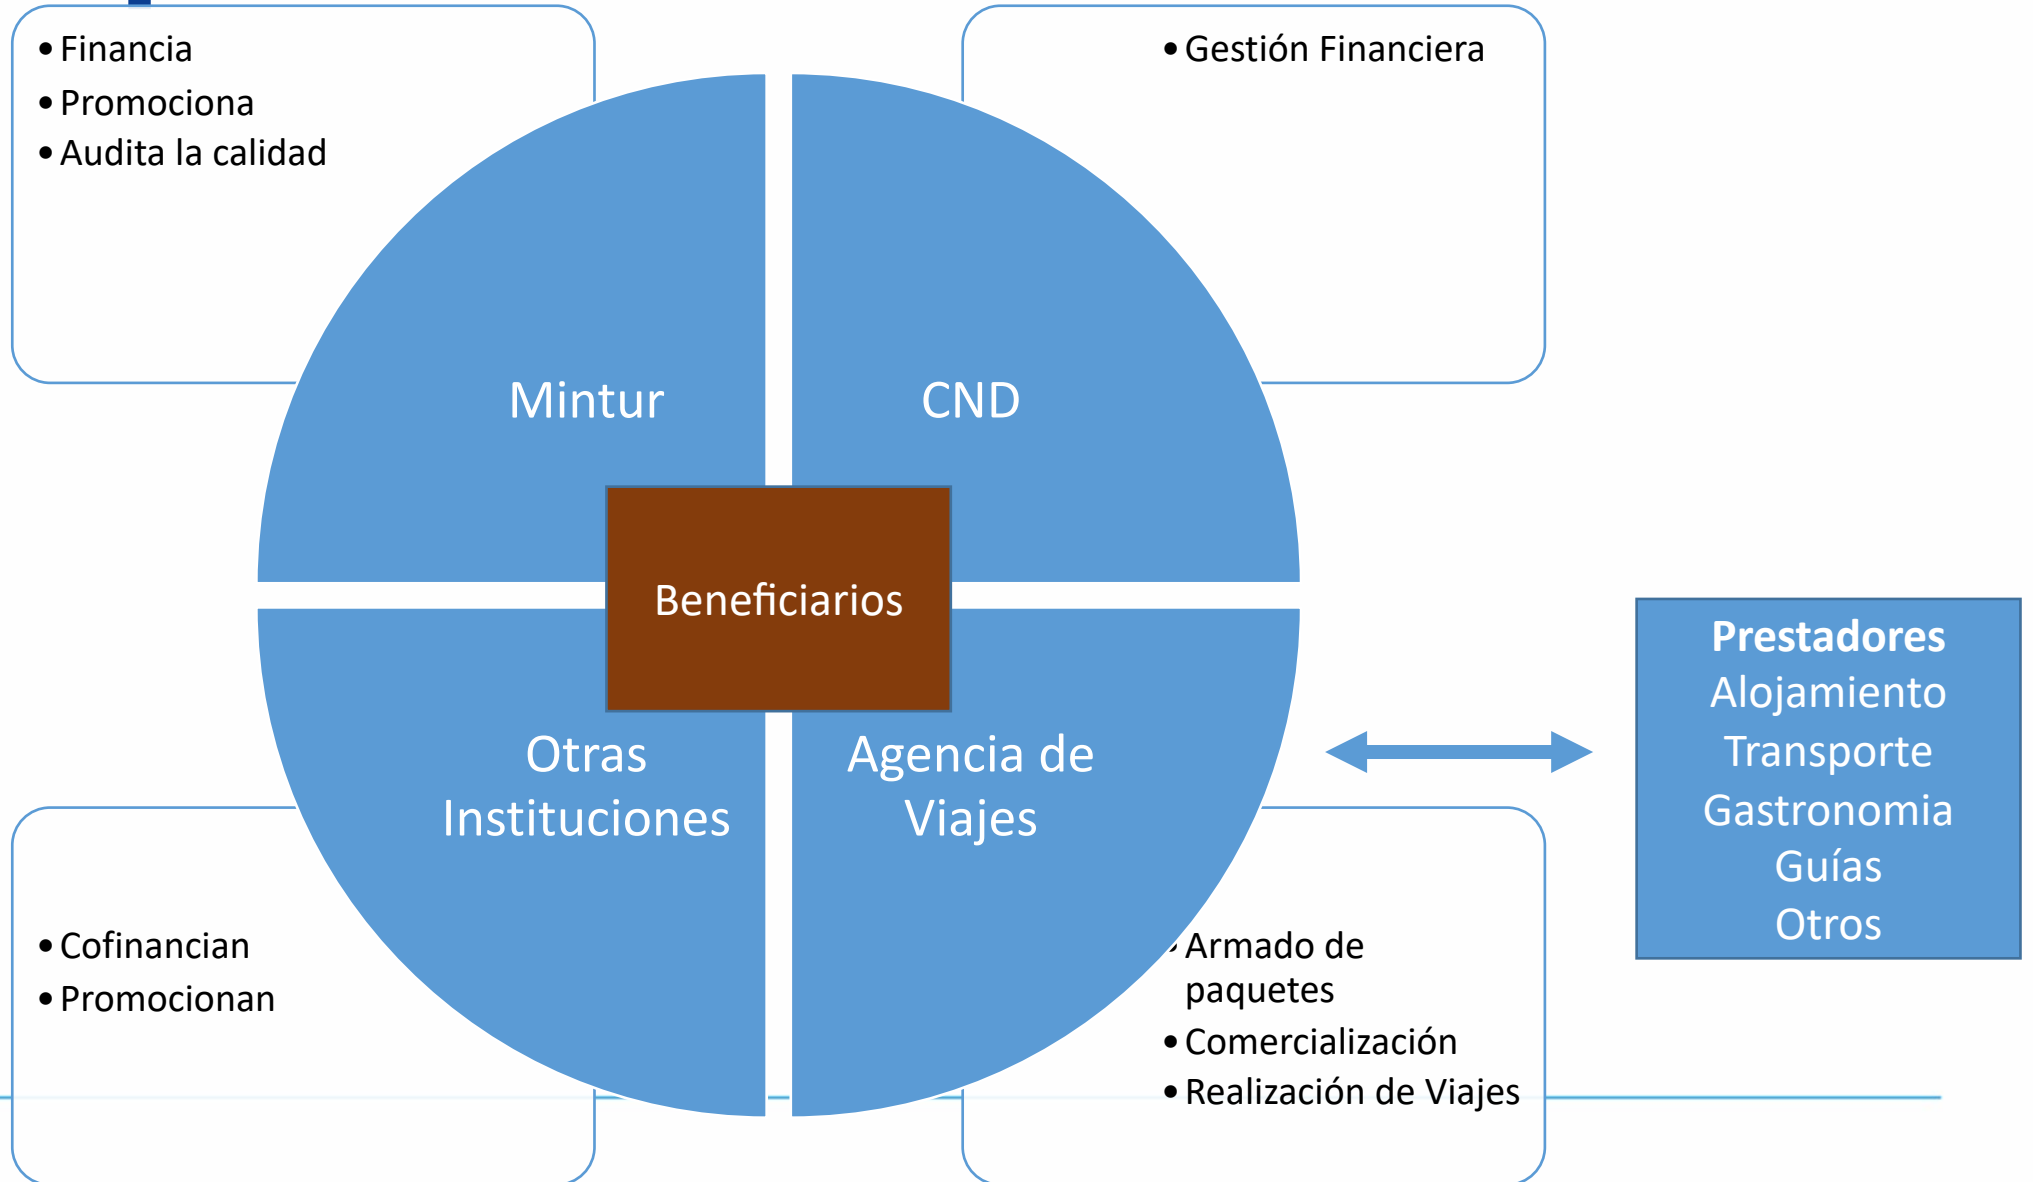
• Financia
• Promociona
• Audita la calidad

• Gestión Financiera

Mintur

CND

Beneficiarios

Otras Instituciones

Agencia de Viajes

Prestadores
Alojamiento
Transporte
Gastronomia
Guías
Otros

• Cofinancian
• Promocionan

• Armado de paquetes
• Comercialización
• Realización de Viajes